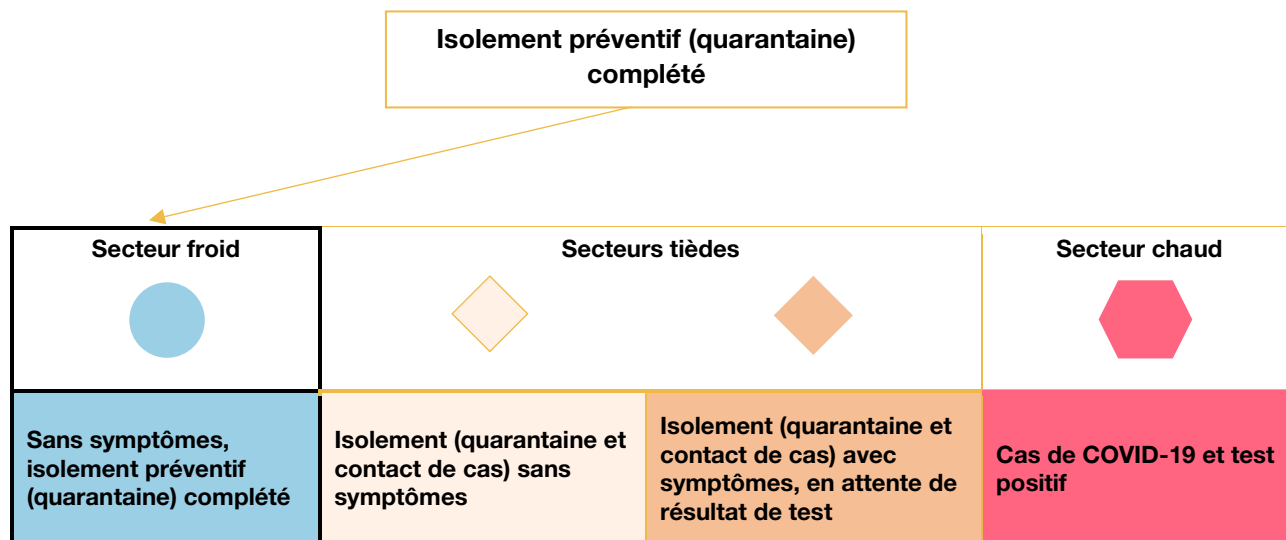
Isolement préventif (quarantaine) complété

| Secteur froid | Secteurs tièdes | | Secteur chaud |
|---|---|---|---|
| Sans symptômes, isolement préventif (quarantaine) complété | Isolement (quarantaine et contact de cas) sans symptômes | Isolement (quarantaine et contact de cas) avec symptômes, en attente de résultat de test | Cas de COVID-19 et test positif |